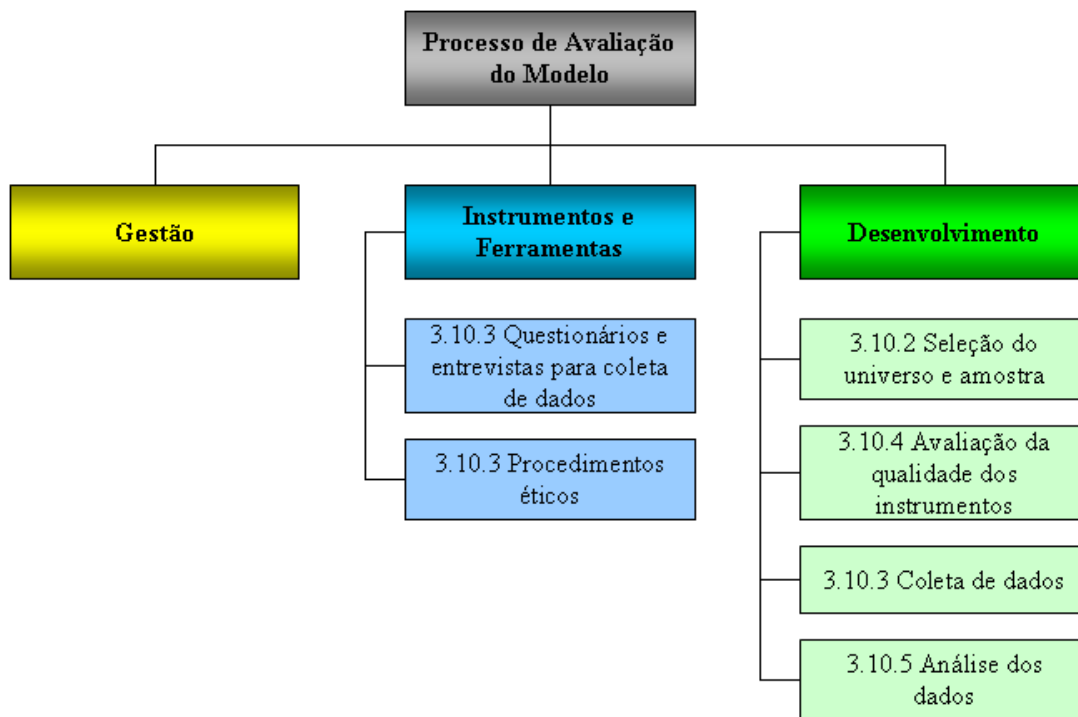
Processo de Avaliação do Modelo

Gestão

Instrumentos e Ferramentas

3.10.3 Questionários e entrevistas para coleta de dados

3.10.3 Procedimentos éticos

Desenvolvimento

3.10.2 Seleção do universo e amostra

3.10.4 Avaliação da qualidade dos instrumentos

3.10.3 Coleta de dados

3.10.5 Análise dos dados